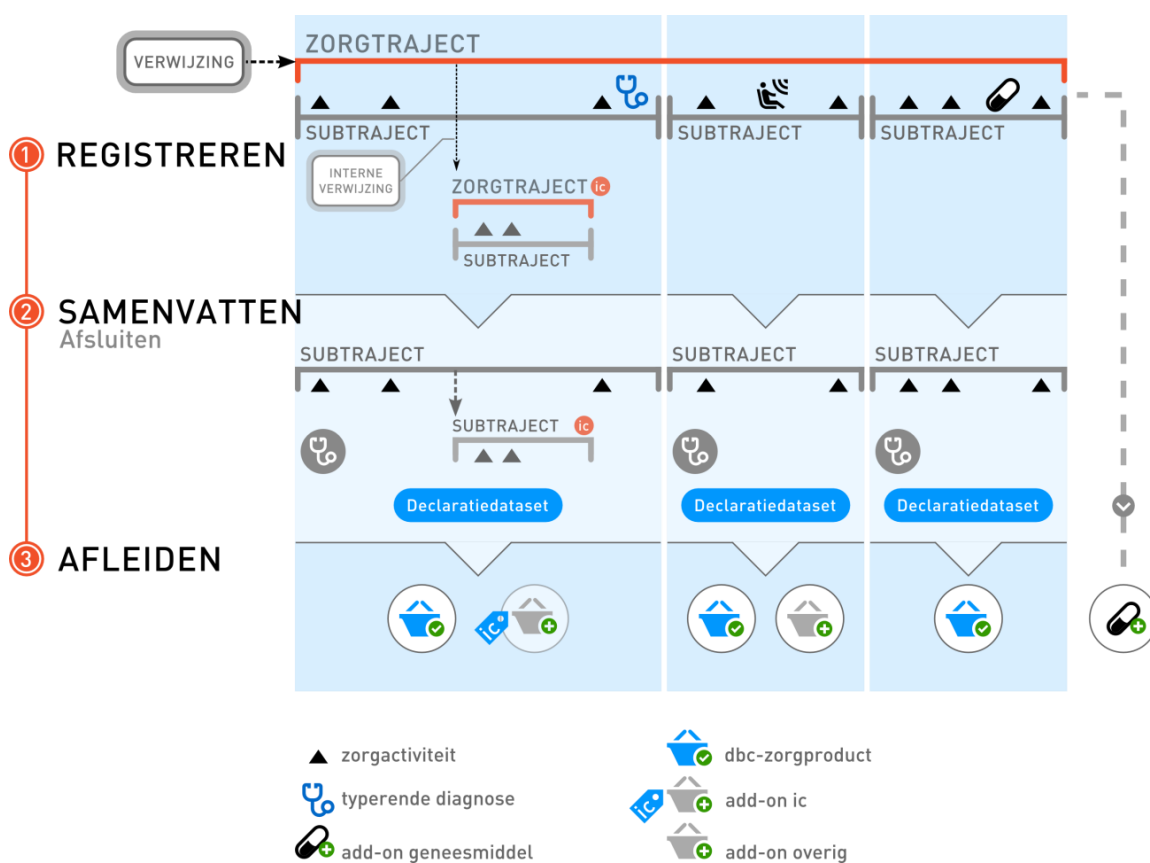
VERWIJZING

ZORGTRAJECT

SUBTRAJECT

SUBTRAJECT

SUBTRAJECT

1 REGISTREREN

INTERNE VERWIJZING

ZORGTRAJECT ic

SUBTRAJECT

2 SAMENVATTEN
Afsluiten

SUBTRAJECT

SUBTRAJECT

SUBTRAJECT

SUBTRAJECT ic

Declaratiedataset

Declaratiedataset

Declaratiedataset

3 AFLEIDEN

ic

zorgactiviteit

typerende diagnose

add-on geneesmiddel

dbc-zorgproduct

ic add-on ic

add-on overig